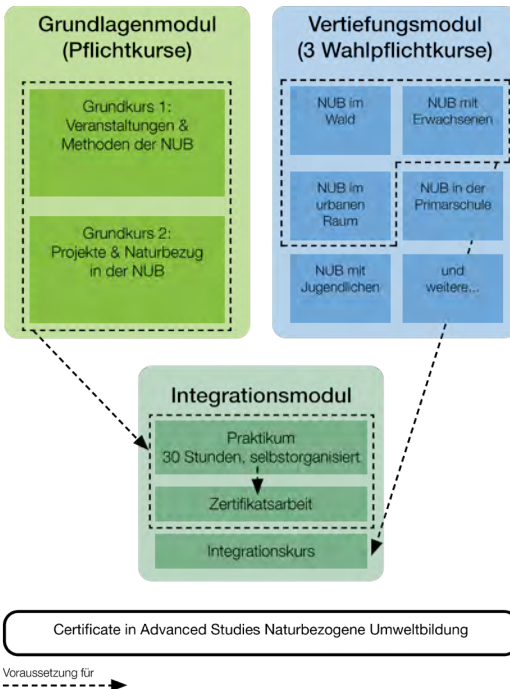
Grundlagenmodul
(Pflichtkurse)

Grundkurs 1:
Veranstaltungen &
Methoden der NUB

Grundkurs 2:
Projekte & Naturbezug
in der NUB

Vertiefungsmodul
(3 Wahlpflichtkurse)

NUB im Wald

NUB mit Erwachsenen

NUB im urbanen Raum

NUB in der Primarschule

NUB mit Jugendlichen

und weitere...

Integrationsmodul

Praktikum
30 Stunden, selbstorganisiert

Zertifikatsarbeit

Integrationskurs

Certificate in Advanced Studies Naturbezogene Umweltbildung

Voraussetzung für